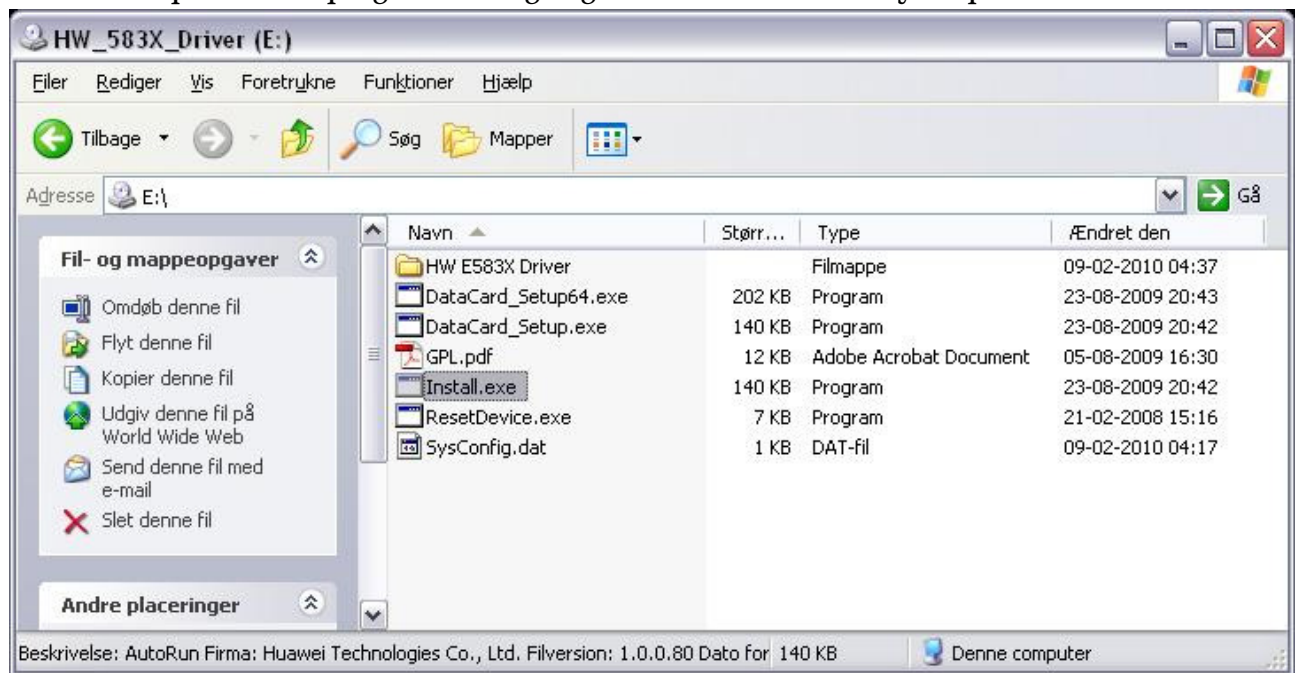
HW_583X_Driver (E:)

Filer Rediger Vis Foretrukne Funktioner Hjælp

Tilbage Søg Mapper

Adresse E:\ Gå

Fil- og mappeopgaver

Omdøb denne fil
Flyt denne fil
Kopier denne fil
Udgiv denne fil på World Wide Web
Send denne fil med e-mail
Slet denne fil

Andre placeringer

| Navn | Størr... | Type | Ændret den |
|---|---|---|---|
| HW E583X Driver | | Filmappe | 09-02-2010 04:37 |
| DataCard_Setup64.exe | 202 KB | Program | 23-08-2009 20:43 |
| DataCard_Setup.exe | 140 KB | Program | 23-08-2009 20:42 |
| GPL.pdf | 12 KB | Adobe Acrobat Document | 05-08-2009 16:30 |
| Install.exe | 140 KB | Program | 23-08-2009 20:42 |
| ResetDevice.exe | 7 KB | Program | 21-02-2008 15:16 |
| SysConfig.dat | 1 KB | DAT-fil | 09-02-2010 04:17 |

Beskrivelse: AutoRun Firma: Huawei Technologies Co., Ltd. Filversion: 1.0.0.80 Dato for 140 KB Denne computer